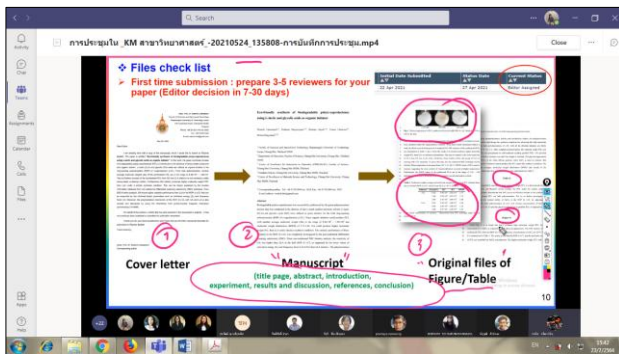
Q Search

การประชุมใน _KM สาขาวิทยาศาสตร์_-20210524_135808-การบันทึกการประชุม.mp4

Close

Activity

Chat

Teams

Assignments

Calendar

Calls

Files

Apps

Help

❖ Files check list

➤ First time submission : prepare 3-5 reviewers for your paper (Editor decision in 7-30 days)

| Initial Date Submitted | Status Date | Current Status |
|---|---|---|
| 22 Apr 2021 | 27 Apr 2021 | Editor Assigned |

1

2

3

Cover letter

Manuscript

(title page, abstract, introduction, experiment, results and discussion, references, conclusion)

Original files of Figure/Table

10